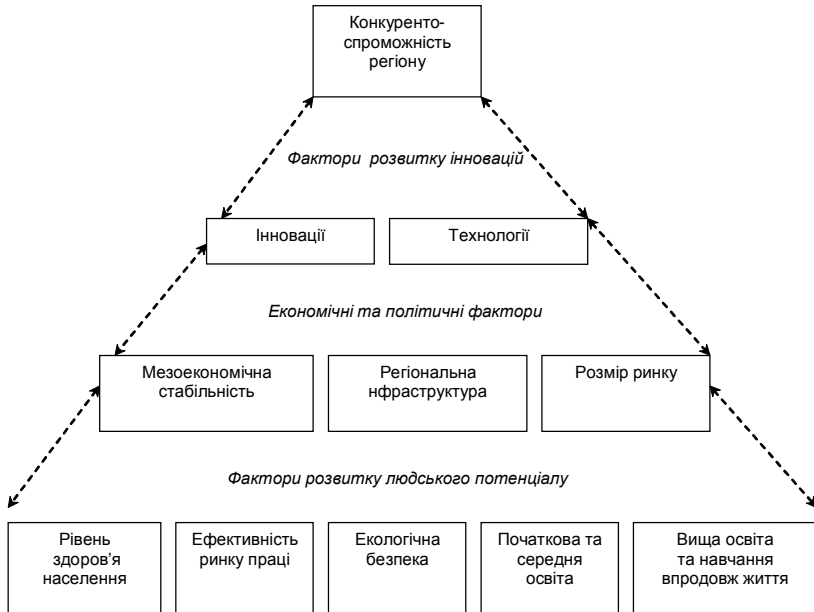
Конкуренто-спроможність регіону

Фактори розвитку інновацій

Інновації

Технології

Економічні та політичні фактори

Мезоекономічна стабільність

Регіональна нфраструктура

Розмір ринку

Фактори розвитку людського потенціалу

Рівень здоров'я населення

Ефективність ринку праці

Екологічна безпека

Початкова та середня освіта

Вища освіта та навчання впродовж життя